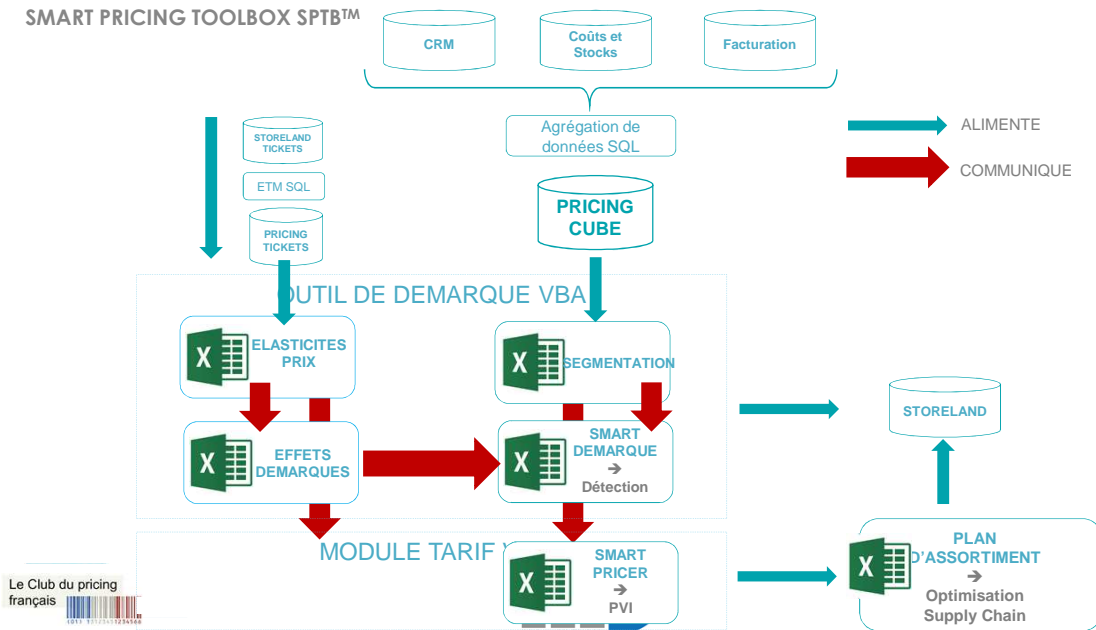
SMART PRICING TOOLBOX SPTB™

CRM

Coûts et Stocks

Facturation

Agrégation de données SQL

ALIMENTE

COMMUNIQUE

STORELAND TICKETS

ETM SQL

PRICING TICKETS

PRICING CUBE

OUTIL DE DEMARQUE VBA

ELASTICITES PRIX

SEGMENTATION

STORELAND

EFFETS DEMARQUES

SMART DEMARQUE ➔ Détection

MODULE TARIF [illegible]

SMART PRICER ➔ PVI

PLAN D'ASSORTIMENT ➔ Optimisation Supply Chain

Le Club du pricing français